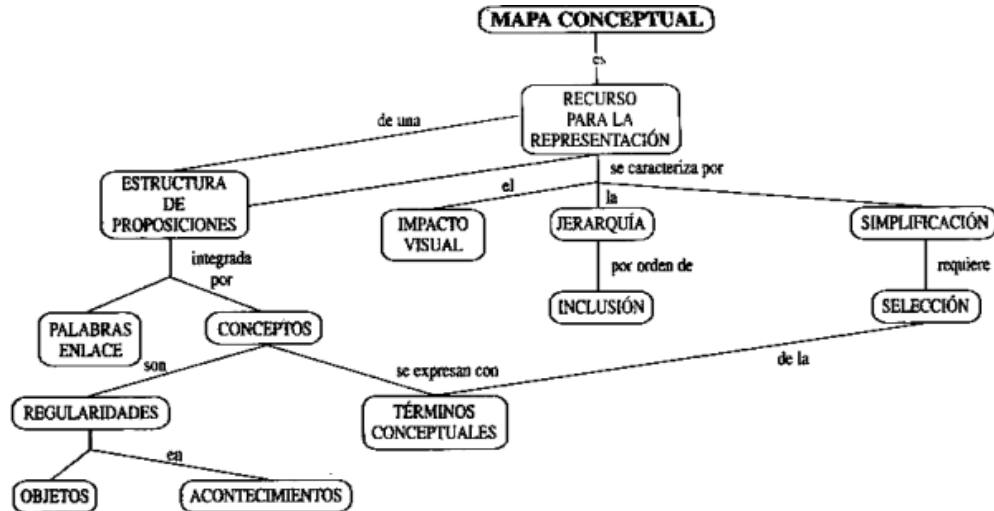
MAPA CONCEPTUAL

es

RECURSO PARA LA REPRESENTACIÓN

de una

ESTRUCTURA DE PROPOSICIONES

se caracteriza por

el

IMPACTO VISUAL

la

JERARQUÍA

por orden de

INCLUSIÓN

SIMPLIFICACIÓN

requiere

SELECCIÓN

de la

integrada por

PALABRAS ENLACE

CONCEPTOS

son

REGULARIDADES

en

OBJETOS

ACONTECIMIENTOS

se expresan con

TÉRMINOS CONCEPTUALES